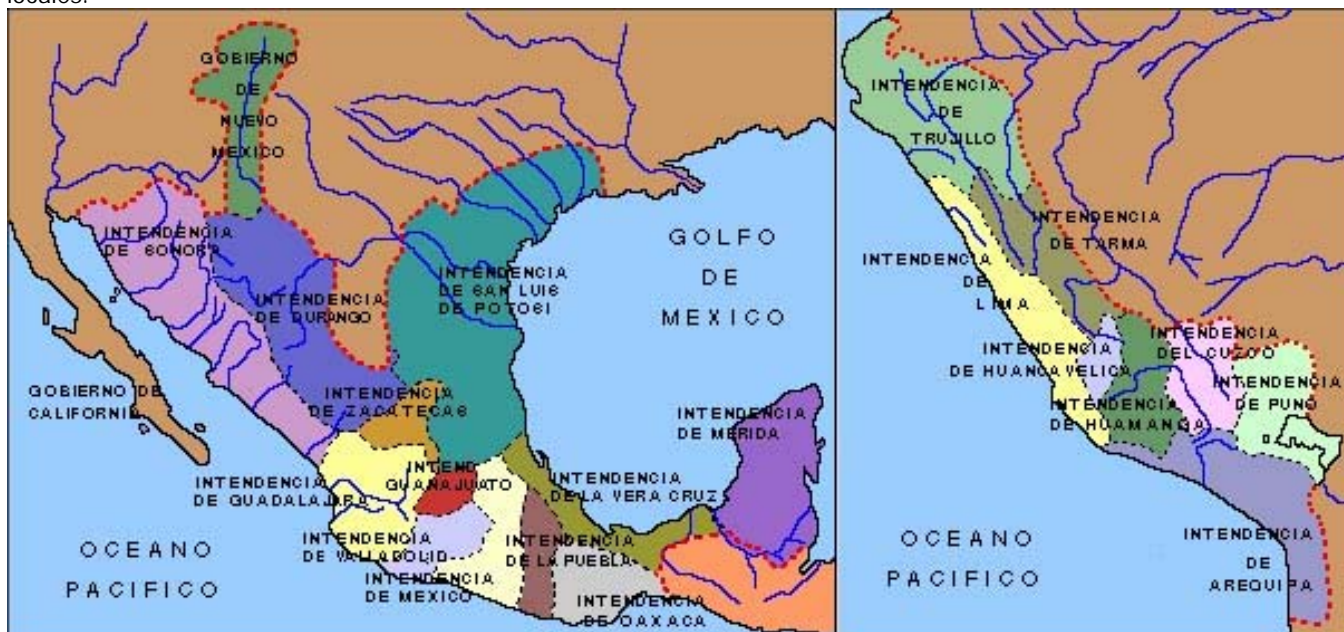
locales.

GOBIERNO DE NUEVO MEXICO

INTENDENCIA DE SONORA

INTENDENCIA DE DURANGO

INTENDENCIA DE SAN LUIS DE POTOSI

GOLFO DE MEXICO

GOBIERNO DE CALIFORNIA

INTENDENCIA DE ZACATECAS

INTENDENCIA DE MERIDA

INTENDENCIA DE GUADALAJARA

INTEND GUANAJUATO

INTENDENCIA DE LA VERA CRUZ

INTENDENCIA DE VALLADOLID

INTENDENCIA DE LA PUEBLA

OCEANO PACIFICO

INTENDENCIA DE MEXICO

INTENDENCIA DE OAXACA

INTENDENCIA DE TRUJILLO

INTENDENCIA DE TARMA

INTENDENCIA DE LIMA

INTENDENCIA DE HUANCAVELICA

INTENDENCIA DEL CUZCO

INTENDENCIA DE PUNO

INTENDENCIA DE HUAMANGA

OCEANO PACIFICO

INTENDENCIA DE AREQUIPA